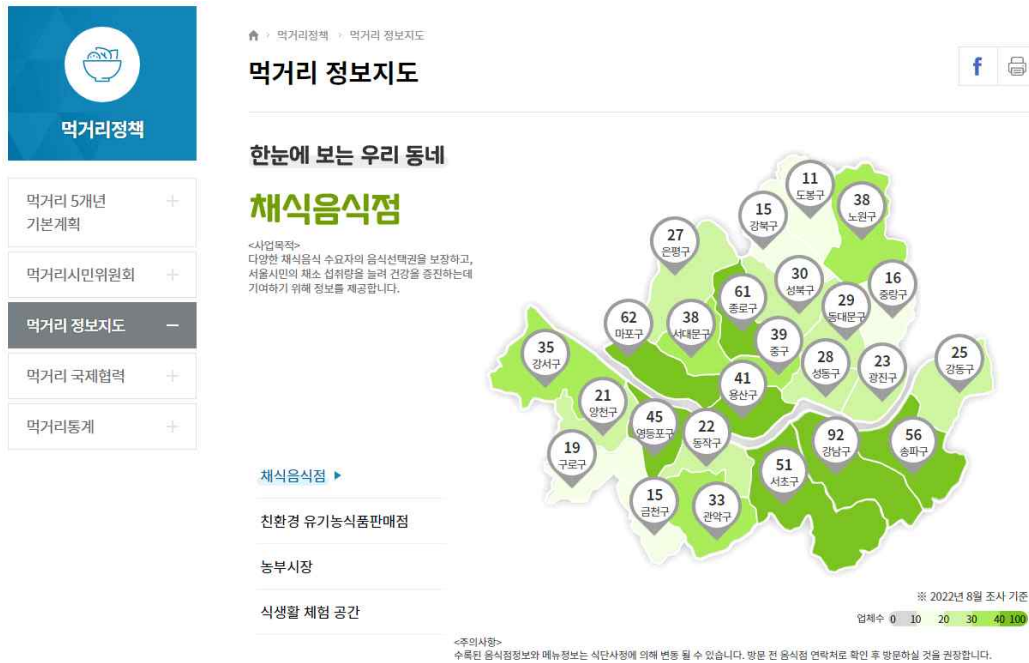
먹거리정책

먹거리 5개년 기본계획 +

먹거리시민위원회 +

먹거리 정보지도 −

먹거리 국제협력 +

먹거리통계 +

먹거리정책 › 먹거리 정보지도

먹거리 정보지도

f

한눈에 보는 우리 동네

채식음식점

<사업목적>
다양한 채식음식 수요자의 음식선택권을 보장하고, 서울시민의 채소 섭취량을 늘려 건강을 증진하는데 기여하기 위해 정보를 제공합니다.

11 도봉구
38 노원구
15 강북구
27 은평구
30 성북구
16 중랑구
61 종로구
29 동대문구
62 마포구
38 서대문구
39 중구
35 강서구
28 성동구
23 광진구
25 강동구
41 용산구
21 양천구
45 영등포구
22 동작구
92 강남구
56 송파구
19 구로구
51 서초구
15 금천구
33 관악구

채식음식점 ▸

친환경 유기농식품판매점

농부시장

식생활 체험 공간

※ 2022년 8월 조사 기준

업체수 0 10 20 30 40 100

<주의사항>
수록된 음식점정보와 메뉴정보는 식단사정에 의해 변동 될 수 있습니다. 방문 전 음식점 연락처로 확인 후 방문하실 것을 권장합니다.